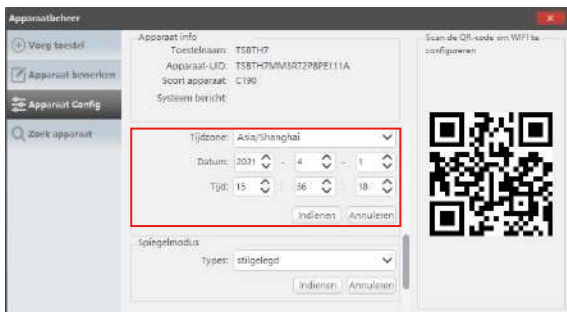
Apparaatbeheer

Voeg toestel
Apparaat bewerken
Apparaat Config
Zoek apparaat

Apparaat info
Toestelnaam: TSBTH7
Apparaat-UID: TSBTH7MM3RT2P8PE11A
Soort apparaat: C190
Systeem bericht:

Tijdzone: Asia/Shanghai
Datum: 2021 - 4 - 1
Tijd: 15 : 36 : 18
Indienen Annuleren

Spiegelmodus
Types: stilgelegd
Indienen Annuleren

Scan de QR-code om WIFI te configureren